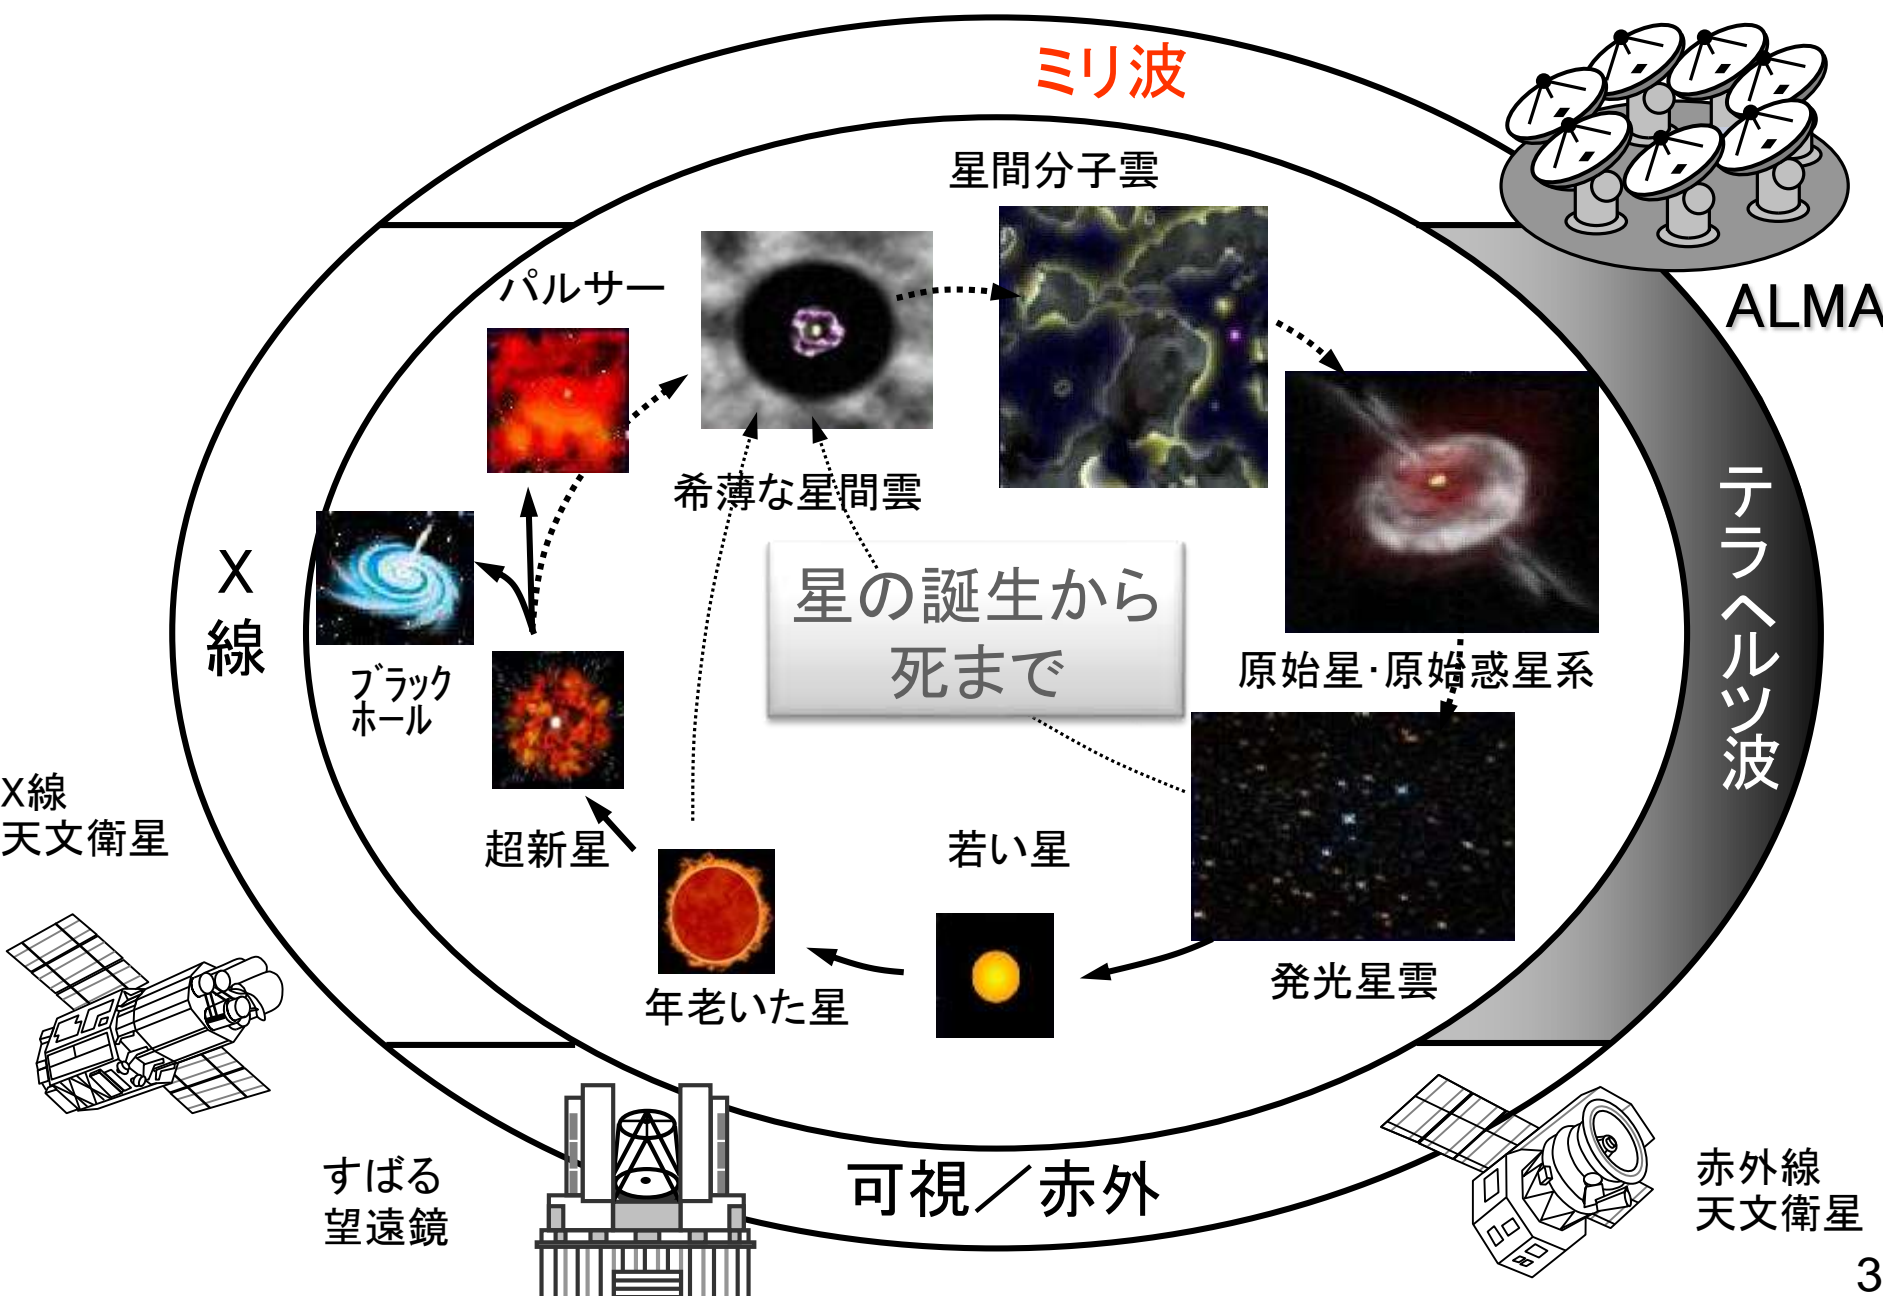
ミリ波

ALMA

星間分子雲

パルサー

希薄な星間雲

X
線

ブラック
ホール

星の誕生から
死まで

原始星·原始惑星系

テラヘルツ波

X線
天文衛星

超新星

若い星

年老いた星

発光星雲

すばる
望遠鏡

可視／赤外

赤外線
天文衛星

3